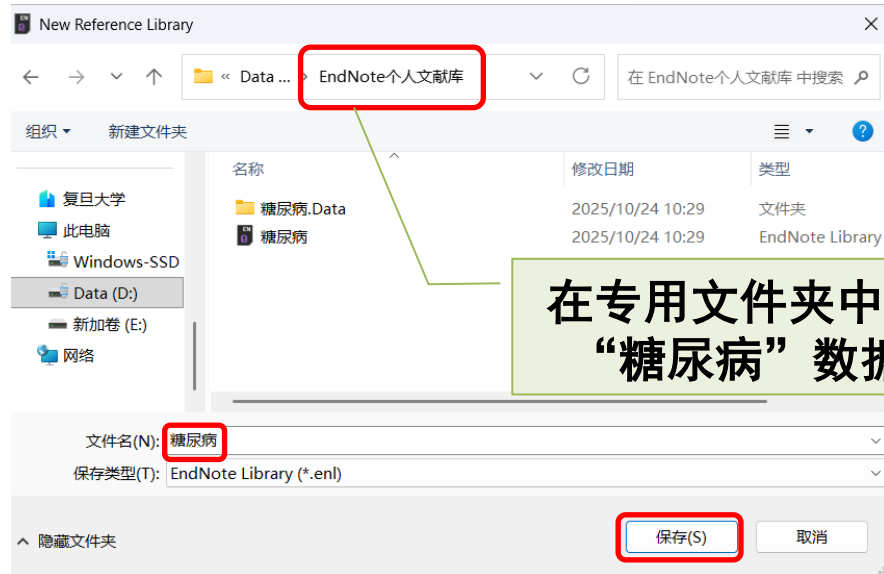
New Reference Library

« Data ... › EndNote个人文献库

在 EndNote个人文献库 中搜索

组织 ▾ 新建文件夹

复旦大学
此电脑
Windows-SSD
Data (D:)
新加卷 (E:)
网络

| 名称 | 修改日期 | 类型 |
|---|---|---|
| 糖尿病.Data | 2025/10/24 10:29 | 文件夹 |
| 糖尿病 | 2025/10/24 10:29 | EndNote Library |

在专用文件夹中
“糖尿病”数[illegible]

文件名(N): 糖尿病
保存类型(T): EndNote Library (*.enl)

隐藏文件夹

保存(S) 取消